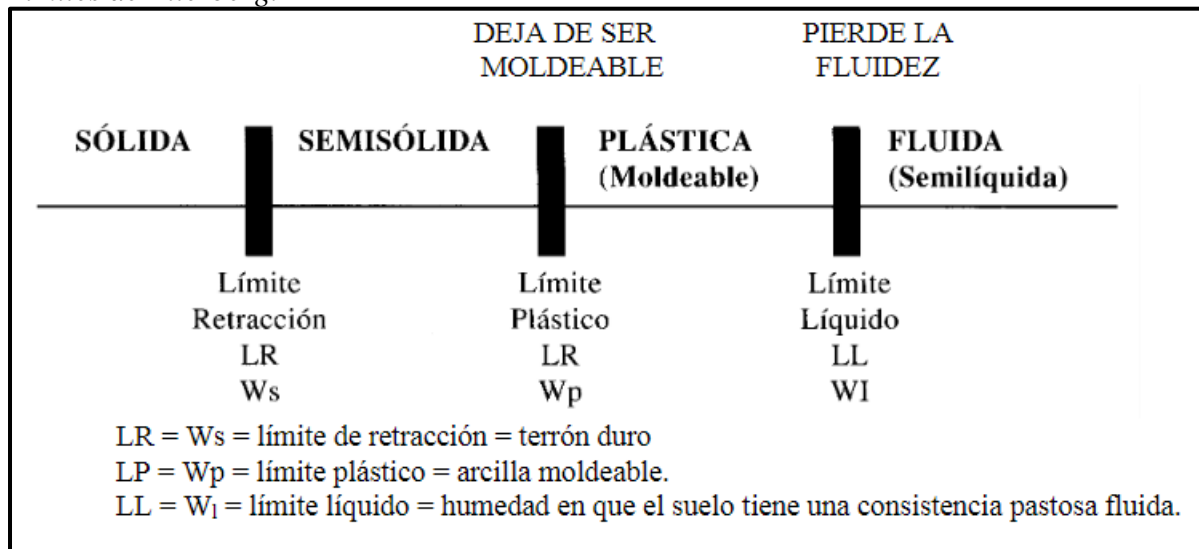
DEJA DE SER MOLDEABLE

PIERDE LA FLUIDEZ

SÓLIDA

SEMISÓLIDA

PLÁSTICA (Moldeable)

FLUIDA (Semilíquida)

Límite Retracción LR Ws

Límite Plástico LR Wp

Límite Líquido LL WI

LR = Ws = límite de retracción = terrón duro
LP = Wp = límite plástico = arcilla moldeable.
LL = $W_l$ = límite líquido = humedad en que el suelo tiene una consistencia pastosa fluida.